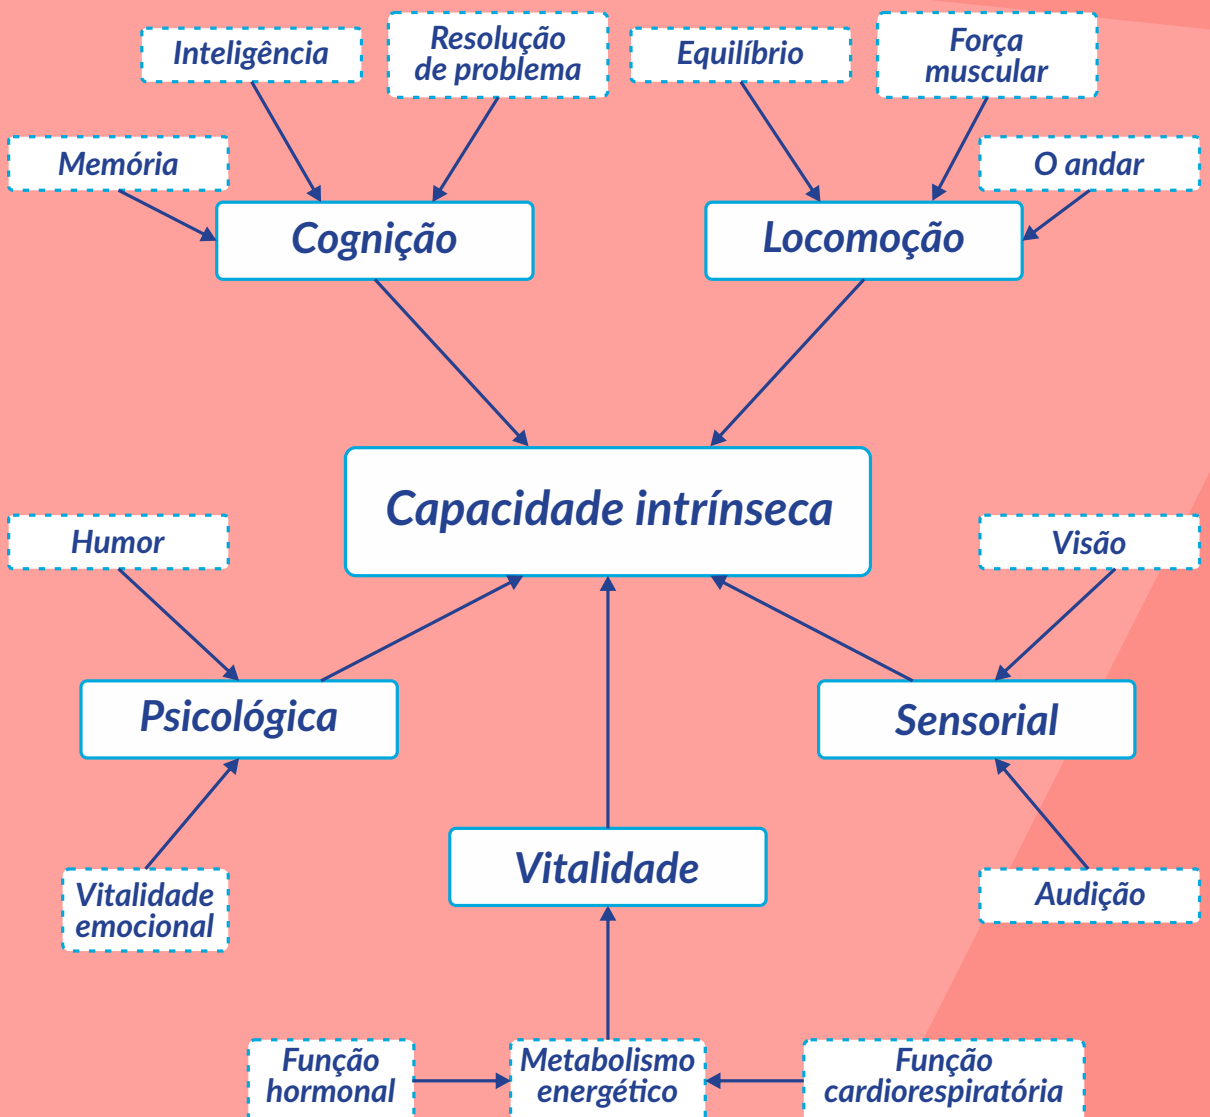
Inteligência

Resolução de problema

Equilíbrio

Força muscular

Memória

O andar

Cognição

Locomoção

Capacidade intrínseca

Humor

Visão

Psicológica

Sensorial

Vitalidade

Vitalidade emocional

Audição

Função hormonal

Metabolismo energético

Função cardiorespiratória